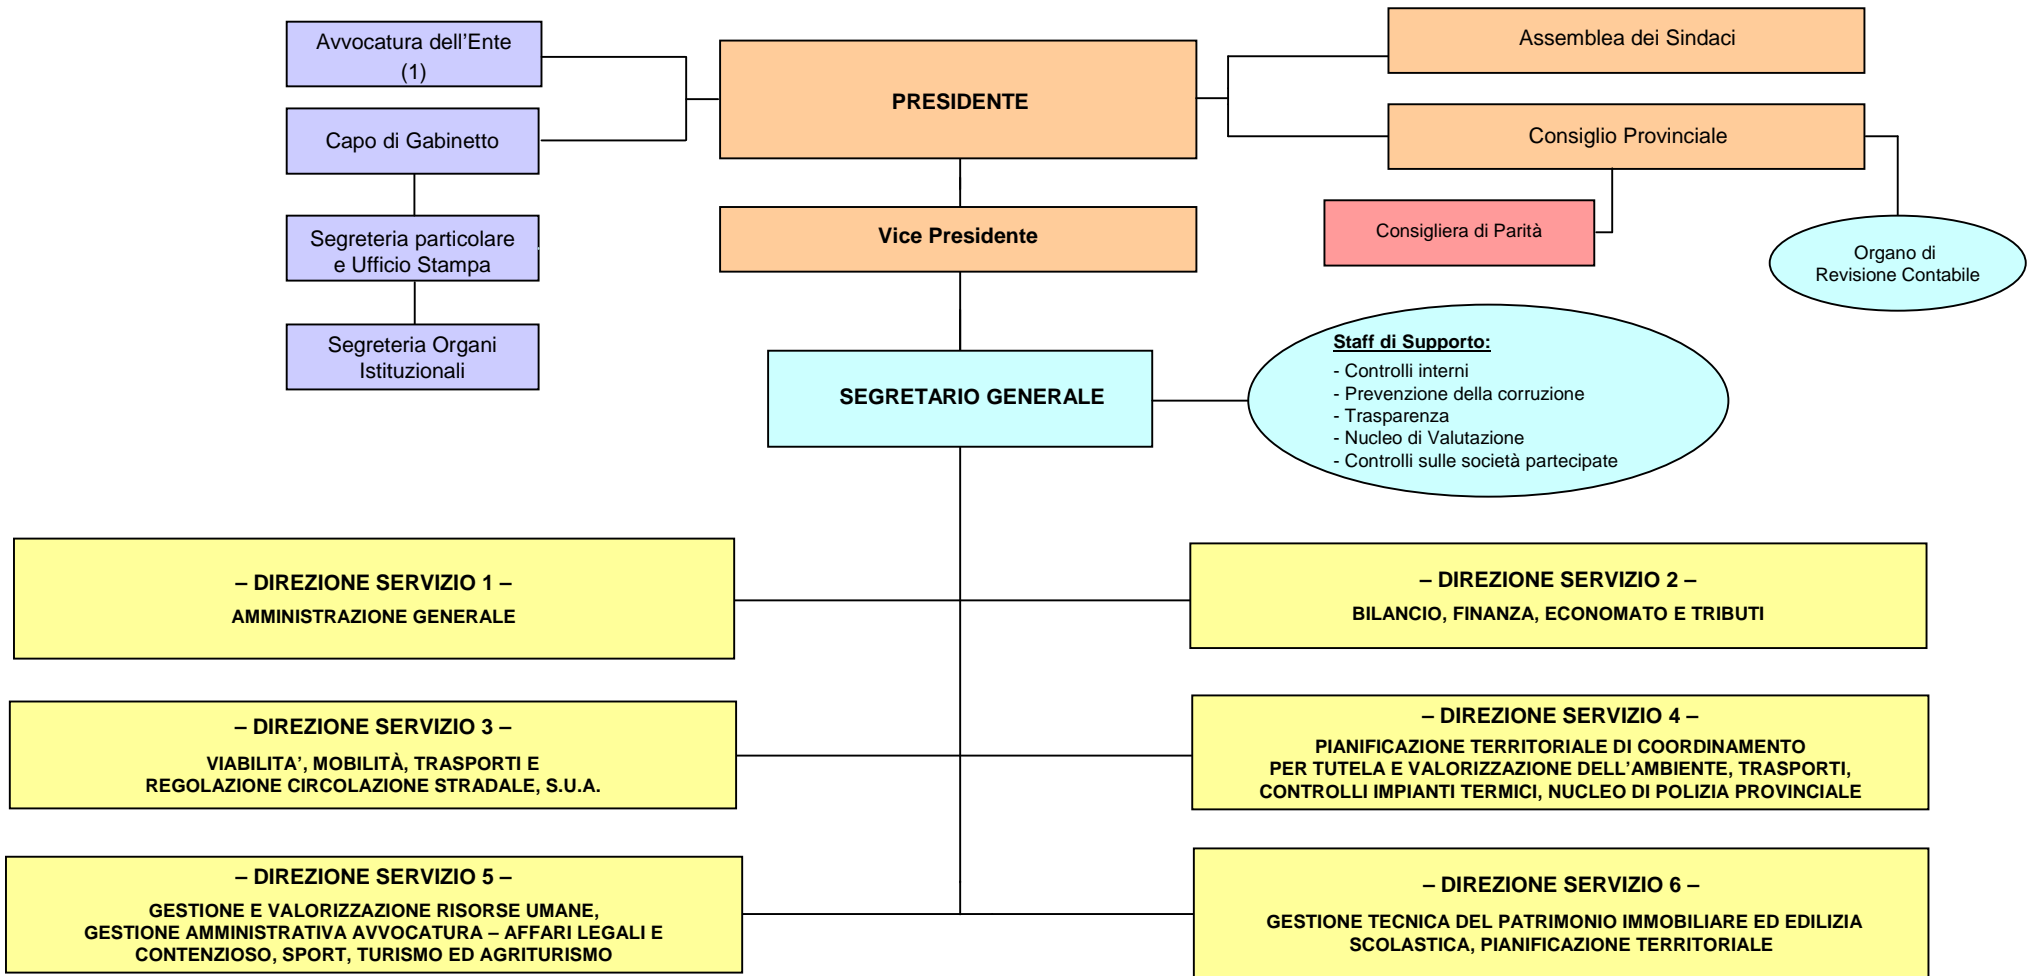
Avvocatura dell’Ente (1)

Capo di Gabinetto

Segreteria particolare e Ufficio Stampa

Segreteria Organi Istituzionali

PRESIDENTE

Vice Presidente

Assemblea dei Sindaci

Consiglio Provinciale

Consigliera di Parità

Organo di Revisione Contabile

SEGRETARIO GENERALE

Staff di Supporto:
- Controlli interni
- Prevenzione della corruzione
- Trasparenza
- Nucleo di Valutazione
- Controlli sulle società partecipate

– DIREZIONE SERVIZIO 1 –
AMMINISTRAZIONE GENERALE

– DIREZIONE SERVIZIO 2 –
BILANCIO, FINANZA, ECONOMATO E TRIBUTI

– DIREZIONE SERVIZIO 3 –
VIABILITA’, MOBILITÀ, TRASPORTI E REGOLAZIONE CIRCOLAZIONE STRADALE, S.U.A.

– DIREZIONE SERVIZIO 4 –
PIANIFICAZIONE TERRITORIALE DI COORDINAMENTO PER TUTELA E VALORIZZAZIONE DELL’AMBIENTE, TRASPORTI, CONTROLLI IMPIANTI TERMICI, NUCLEO DI POLIZIA PROVINCIALE

– DIREZIONE SERVIZIO 5 –
GESTIONE E VALORIZZAZIONE RISORSE UMANE, GESTIONE AMMINISTRATIVA AVVOCATURA – AFFARI LEGALI E CONTENZIOSO, SPORT, TURISMO ED AGRITURISMO

– DIREZIONE SERVIZIO 6 –
GESTIONE TECNICA DEL PATRIMONIO IMMOBILIARE ED EDILIZIA SCOLASTICA, PIANIFICAZIONE TERRITORIALE